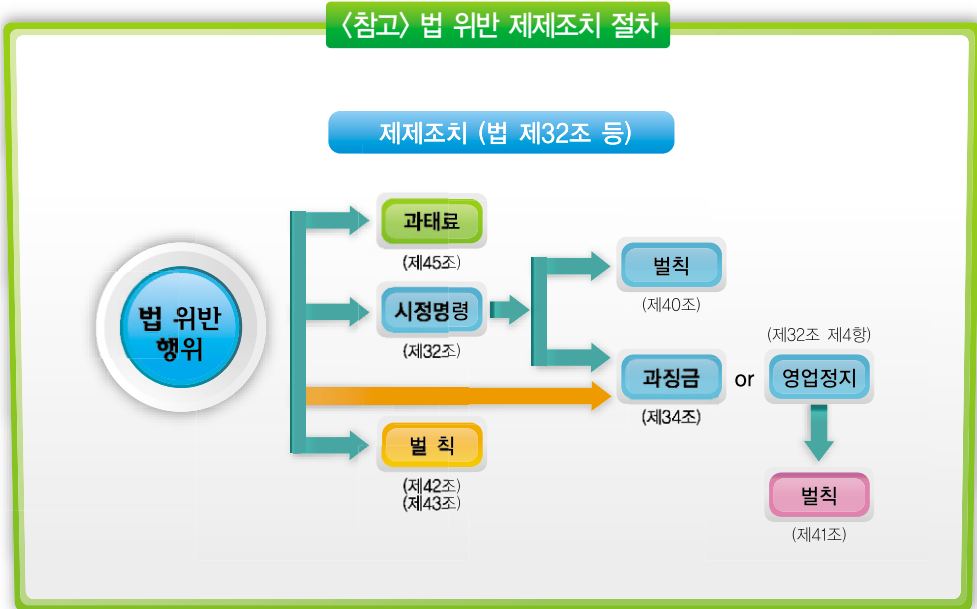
〈참고〉 법 위반 제제조치 절차

제제조치 (법 제32조 등)

법 위반 행위

과태료
(제45조)

시정명령
(제32조)

벌 칙
(제42조)
(제43조)

벌칙
(제40조)

과징금
(제34조)

or

(제32조 제4항)
영업정지

벌칙
(제41조)